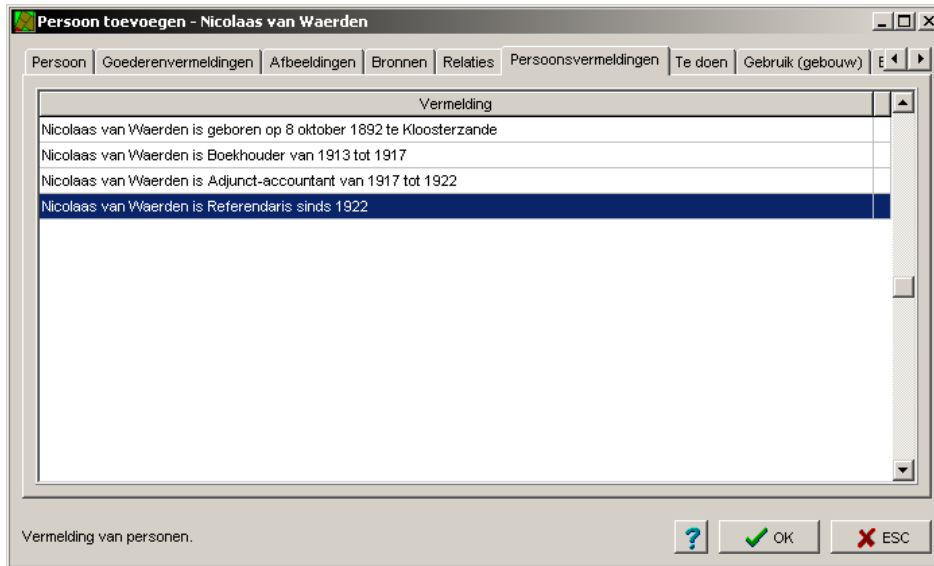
Persoon toevoegen - Nicolaas van Waerden

Persoon | Goederenvermeldingen | Afbeeldingen | Bronnen | Relaties | Persoonsvermeldingen | Te doen | Gebruik (gebouw) | E

| Vermelding |
|---|
| Nicolaas van Waerden is geboren op 8 oktober 1892 te Kloosterzande |
| Nicolaas van Waerden is Boekhouder van 1913 tot 1917 |
| Nicolaas van Waerden is Adjunct-accountant van 1917 tot 1922 |
| Nicolaas van Waerden is Referendaris sinds 1922 |

Vermelding van personen.

? OK ESC